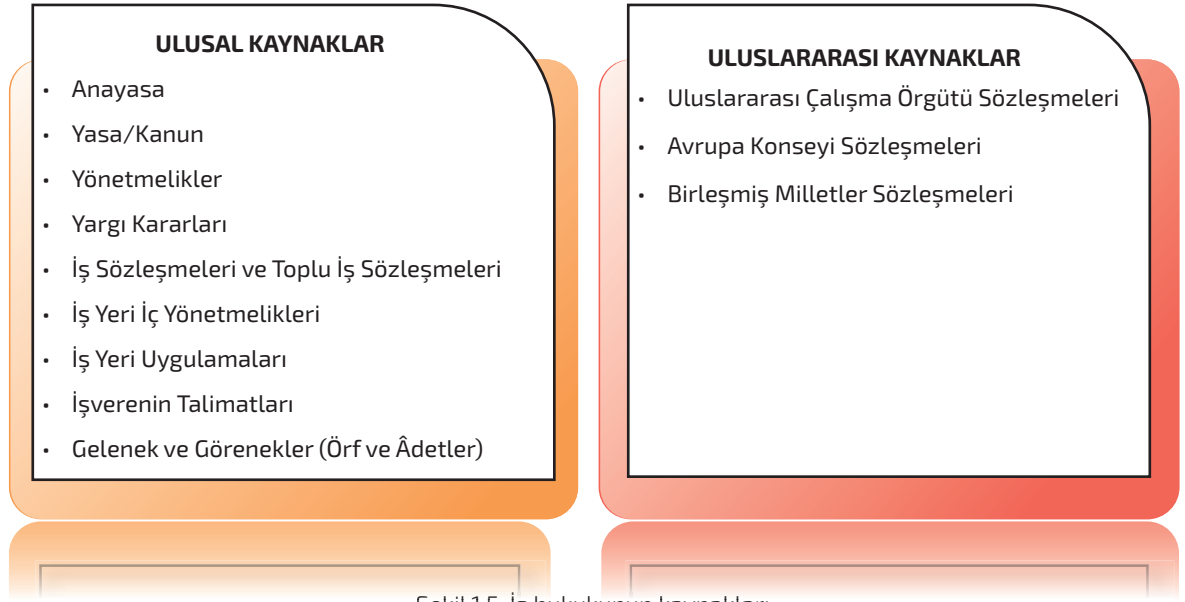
ULUSAL KAYNAKLAR

- Anayasa
- Yasa/Kanun
- Yönetmelikler
- Yargı Kararları
- İş Sözleşmeleri ve Toplu İş Sözleşmeleri
- İş Yeri İç Yönetmelikleri
- İş Yeri Uygulamaları
- İşverenin Talimatları
- Gelenek ve Görenekler (Örf ve Âdetler)

ULUSLARARASI KAYNAKLAR

- Uluslararası Çalışma Örgütü Sözleşmeleri
- Avrupa Konseyi Sözleşmeleri
- Birleşmiş Milletler Sözleşmeleri

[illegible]